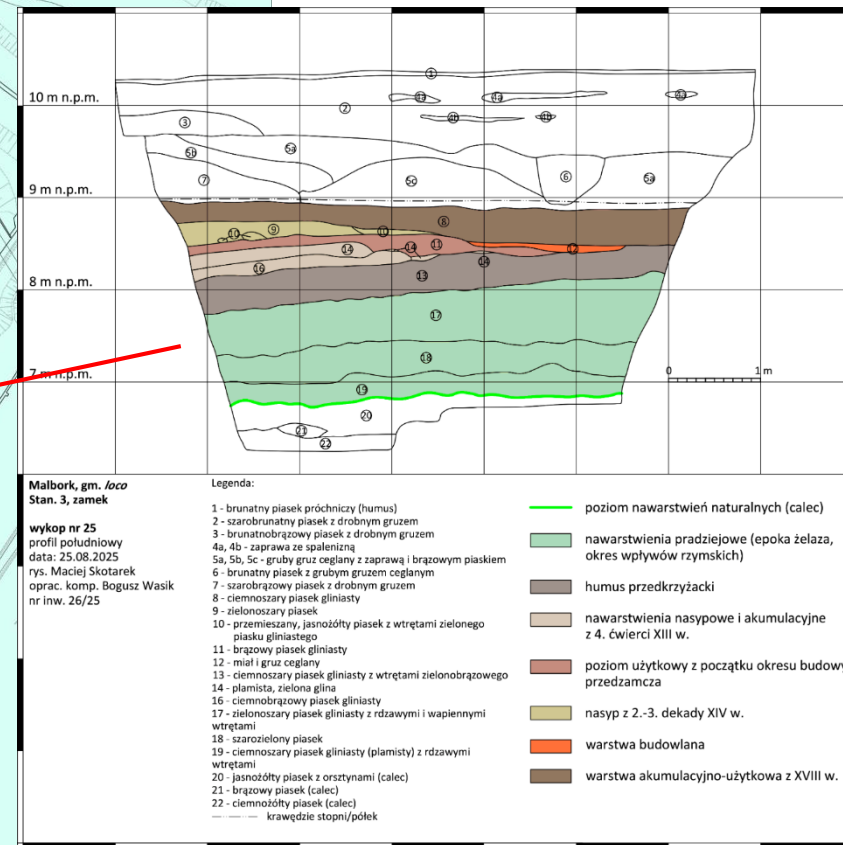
10 m n.p.m.

9 m n.p.m.

8 m n.p.m.

7 m n.p.m.

1 2 3 4a 4a 4b 4b 4a 5b 5a 7 5c 6 5a 8 10 9 10 14 14 11 12 16 14 13 17 18 19 20 21 22

0 1 m

Malbork, gm. *loco*
Stan. 3, zamek

wykop nr 25
profil południowy
data: 25.08.2025
rys. Maciej Skotarek
oprac. komp. Bogusz Wasik
nr inw. 26/25

Legenda:

1 - brunatny piasek próchniczy (humus)
2 - szarobrunatny piasek z drobnym gruzem
3 - brunatnobrązowy piasek z drobnym gruzem
4a, 4b - zaprawa ze spalenizną
5a, 5b, 5c - gruby gruz ceglany z zaprawą i brązowym piaskiem
6 - brunatny piasek z grubym gruzem ceglanym
7 - szarobrązowy piasek z drobnym gruzem
8 - ciemnoszary piasek gliniasty
9 - zielonoszary piasek
10 - przemieszany, jasnożółty piasek z wtrętami zielonego piasku gliniastego
11 - brązowy piasek gliniasty
12 - miał i gruz ceglany
13 - ciemnoszary piasek gliniasty z wtrętami zielonobrązowego
14 - plamista, zielona glina
16 - ciemnobrązowy piasek gliniasty
17 - zielonoszary piasek gliniasty z rdzawymi i wapiennymi wtrętami
18 - szarozielony piasek
19 - ciemnoszary piasek gliniasty (plamisty) z rdzawymi wtrętami
20 - jasnożółty piasek z orsztynami (calec)
21 - brązowy piasek (calec)
22 - ciemnożółty piasek (calec)
krawędzie stopni/półek

poziom nawarstwień naturalnych (calec)
nawarstwienia pradziejowe (epoka żelaza, okres wpływów rzymskich)
humus przedkrzyżacki
nawarstwienia nasypowe i akumulacyjne z 4. ćwierci XIII w.
poziom użytkowy z początku okresu budowy przedzamcza
nasyp z 2.-3. dekady XIV w.
warstwa budowlana
warstwa akumulacyjno-użytkowa z XVIII w.